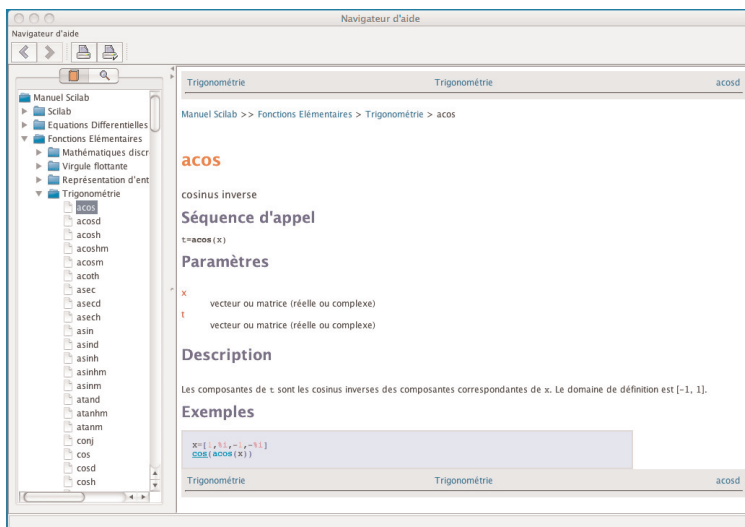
Navigateur d'aide

Navigateur d'aide

Manuel Scilab
Scilab
Equations Differentielles
Fonctions Elémentaires
Mathématiques discr
Virgule flottante
Représentation d'ent
Trigonométrie
acos
acosd
acosh
acoshm
acosm
acoth
asec
asecd
asech
asin
asind
asinh
asinhm
asinm
atand
atanhm
atanm
conj
cos
cosd
cosh

| Trigonométrie | Trigonométrie | acosd |
|---|---|---|

Manuel Scilab >> Fonctions Elémentaires > Trigonométrie > acos

acos

cosinus inverse

Séquence d'appel

t=acos(x)

Paramètres

x
vecteur ou matrice (réelle ou complexe)
t
vecteur ou matrice (réelle ou complexe)

Description

Les composantes de t sont les cosinus inverses des composantes correspondantes de x. Le domaine de définition est [-1, 1].

Exemples

x=[1,%i,-1,-%i]
cos(acos(x))

| Trigonométrie | Trigonométrie | acosd |
|---|---|---|